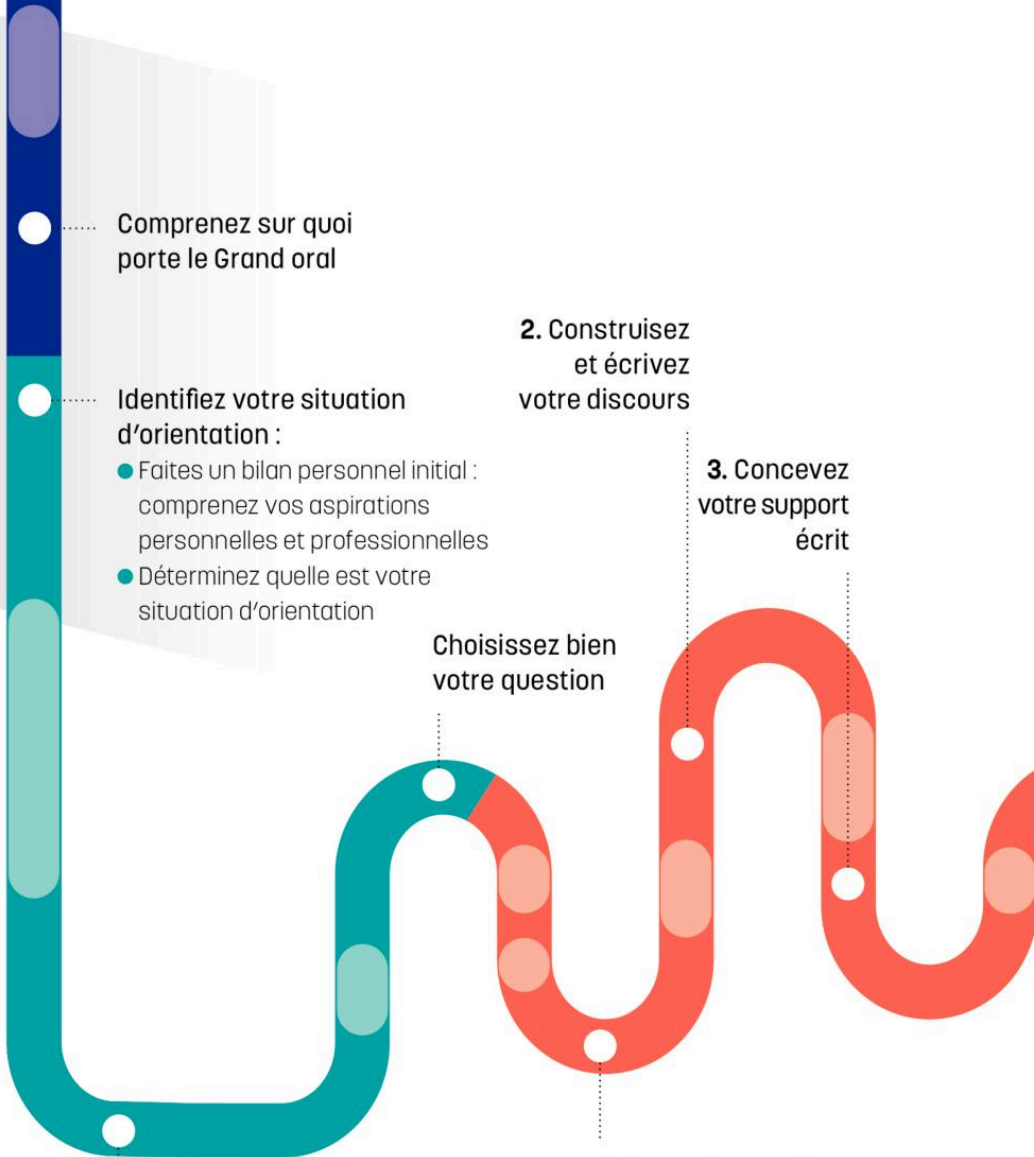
Comprenez sur quoi porte le Grand oral

Identifiez votre situation d'orientation :

Faites un bilan personnel initial : comprenez vos aspirations personnelles et professionnelles

Déterminez quelle est votre situation d'orientation

Choisissez bien votre question

2. Construisez et écrivez votre discours

3. Concevez votre support écrit